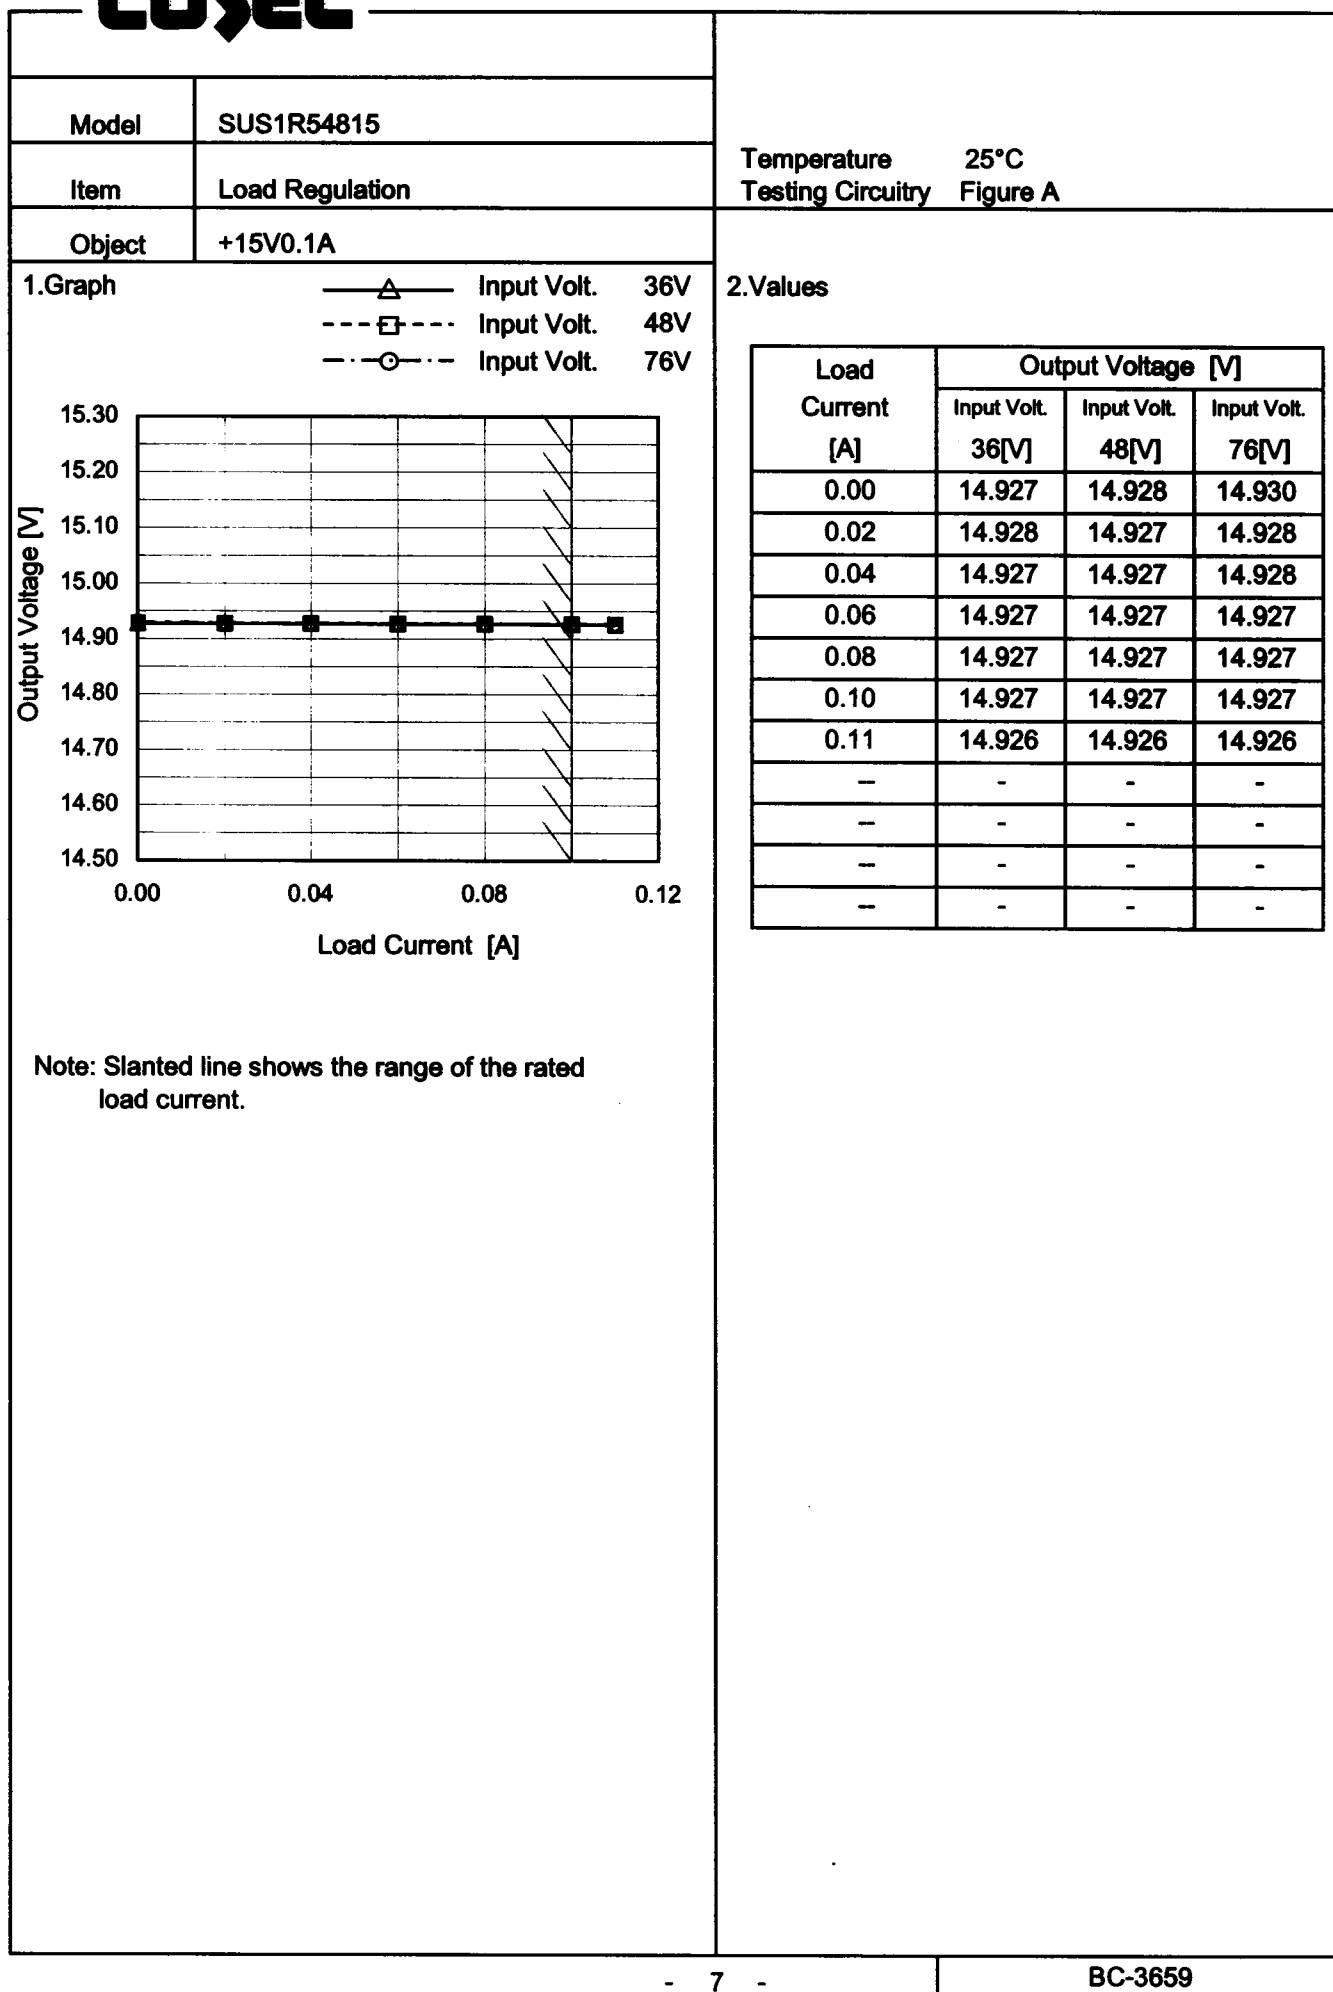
COSEL

| Model | SUS1R54815 |
|---|---|
| Item | Load Regulation |
| Object | +15V0.1A |

Temperature 25°C
Testing Circuitry Figure A

1.Graph

Input Volt. 36V
Input Volt. 48V
Input Volt. 76V

15.30
15.20
15.10
15.00
14.90
14.80
14.70
14.60
14.50

Output Voltage [V]

0.00 0.04 0.08 0.12

Load Current [A]

Note: Slanted line shows the range of the rated load current.

2.Values

| Load Current [A] | Output Voltage [V] Input Volt. 36[V] | Input Volt. 48[V] | Input Volt. 76[V] |
|---|---|---|---|
| 0.00 | 14.927 | 14.928 | 14.930 |
| 0.02 | 14.928 | 14.927 | 14.928 |
| 0.04 | 14.927 | 14.927 | 14.928 |
| 0.06 | 14.927 | 14.927 | 14.927 |
| 0.08 | 14.927 | 14.927 | 14.927 |
| 0.10 | 14.927 | 14.927 | 14.927 |
| 0.11 | 14.926 | 14.926 | 14.926 |
| – | - | - | - |
| – | - | - | - |
| – | - | - | - |
| – | - | - | - |

- 7 -

BC-3659